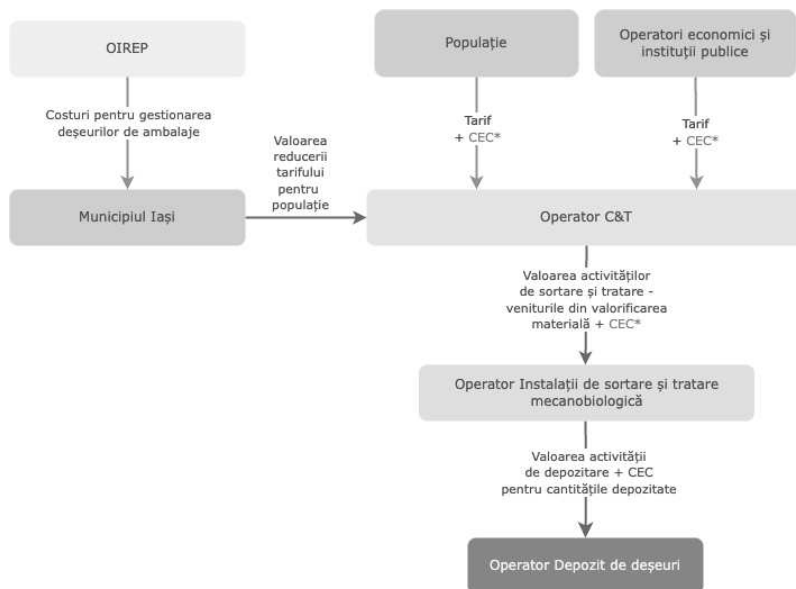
OIREP

Costuri pentru gestionarea deșeurilor de ambalaje

Municipiul Iași

Valoarea reducerii tarifului pentru populație

Populație

Tarif + CEC*

Operatori economici și instituții publice

Tarif + CEC*

Operator C&T

Valoarea activităților de sortare și tratare - veniturile din valorificarea materială + CEC*

Operator Instalații de sortare și tratare mecanobiologică

Valoarea activității de depozitare + CEC pentru cantitățile depozitate

Operator Depozit de deșeuri